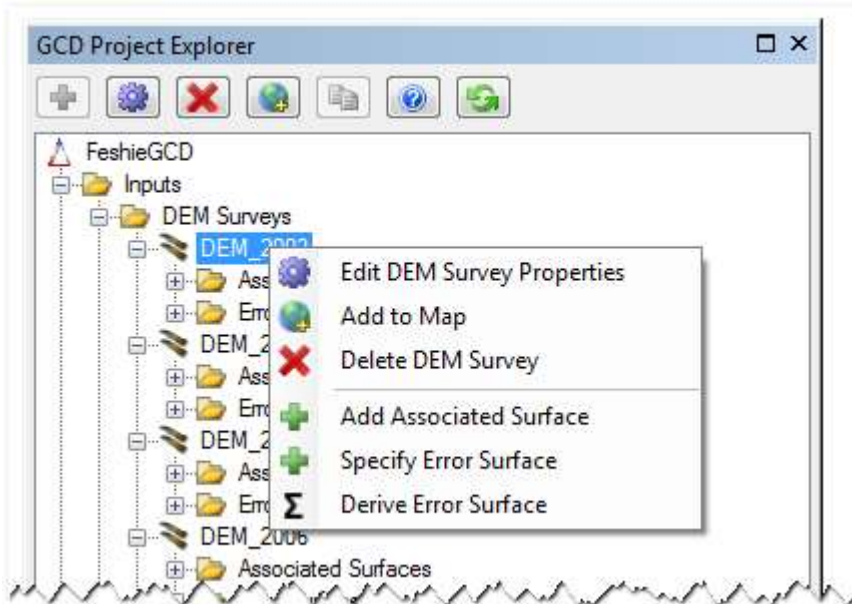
GCD Project Explorer

FeshieGCD
Inputs
DEM Surveys
DEM_2003
Ass
Erro
DEM_2
Ass
Erro
DEM_2
Ass
Erro
DEM_2006
Associated Surfaces

Edit DEM Survey Properties
Add to Map
Delete DEM Survey
Add Associated Surface
Specify Error Surface
Derive Error Surface